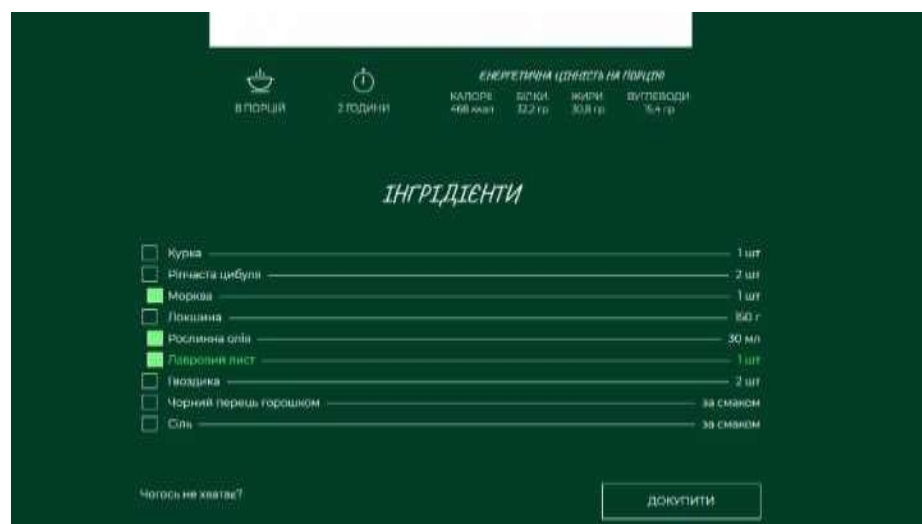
8 ПОРЦІЙ

2 ГОДИНИ

ЕНЕРГЕТИЧНА ЦІННІСТЬ НА ПОРЦІЮ

| КАЛОРІЇ | БІЛКИ | ЖИРИ | ВУГЛЕВОДИ |
|---|---|---|---|
| 468 ккал | 32,2 гр | 30,8 гр | 15,4 гр |

ІНГРІДІЄНТИ

| | |
|---|---|
| Курка | 1 шт |
| Ріпчаста цибуля | 2 шт |
| Морква | 1 шт |
| Локшина | 150 г |
| Рослинна олія | 30 мл |
| Лавровий лист | 1 шт |
| Гвоздика | 2 шт |
| Чорний перець горошком | за смаком |
| Сіль | за смаком |

Чогось не хватає?

ДОКУПИТИ